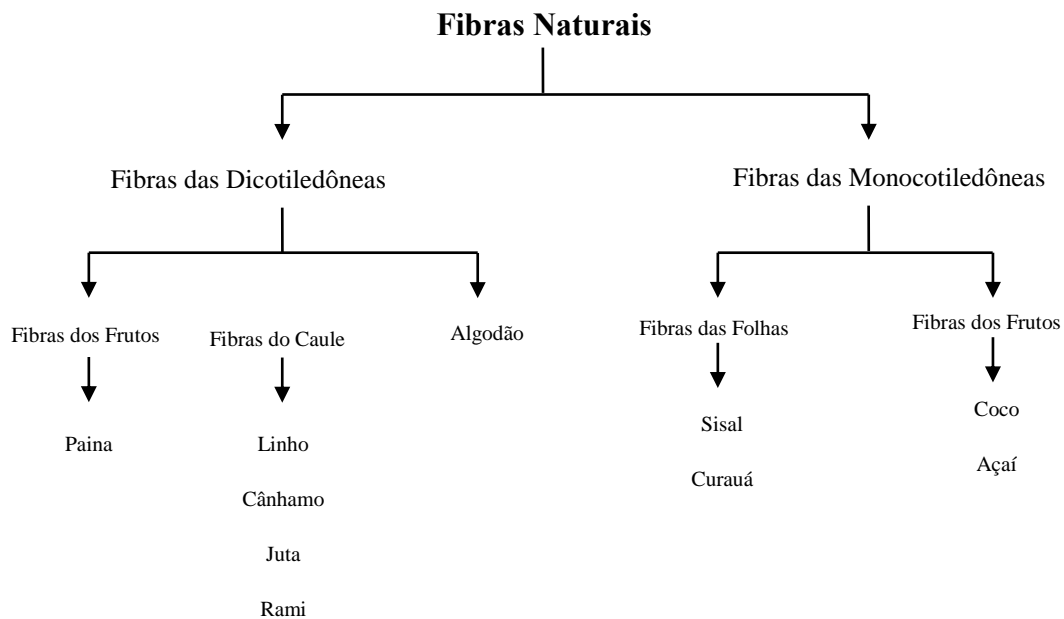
Fibras Naturais

Fibras das Dicotiledôneas

Fibras das Monocotiledôneas

Fibras dos Frutos

Fibras do Caule

Algodão

Fibras das Folhas

Fibras dos Frutos

Paina

Linho

Cânhamo

Juta

Rami

Sisal

Curauá

Coco

Açaí